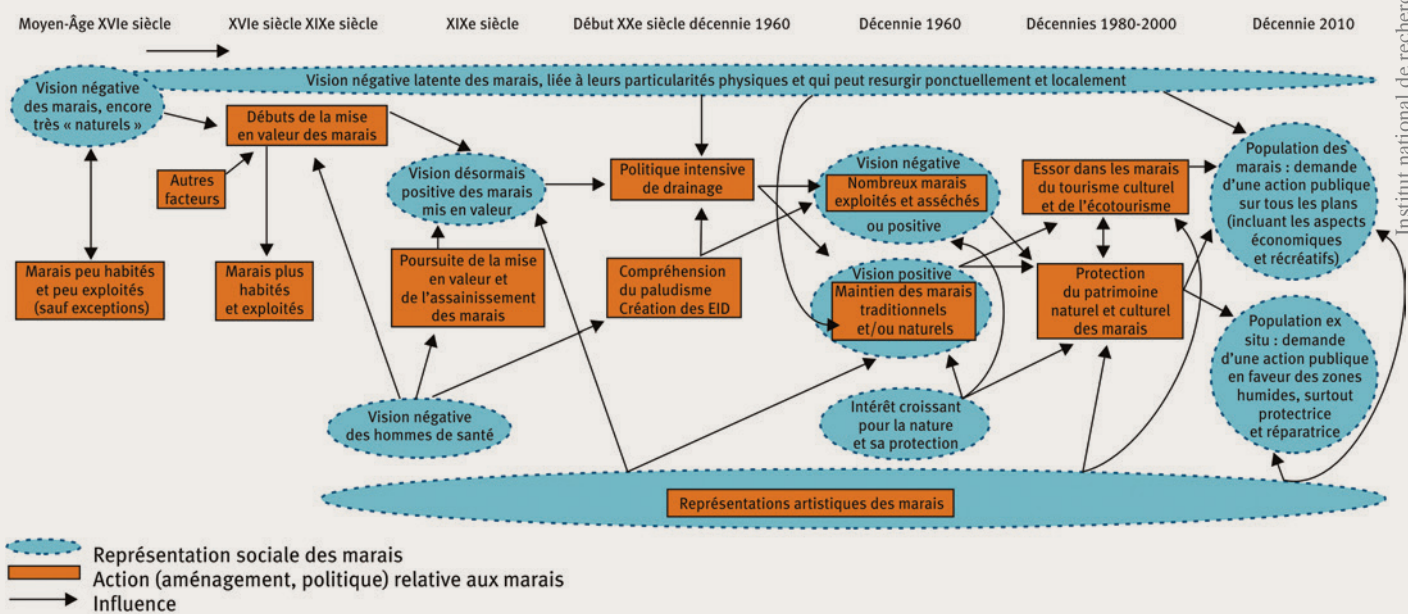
Moyen-Âge XVIe siècle

XVIe siècle XIXe siècle

XIXe siècle

Début XXe siècle décennie 1960

Décennie 1960

Décennies 1980-2000

Décennie 2010

Vision négative latente des marais, liée à leurs particularités physiques et qui peut resurgir ponctuellement et localement

Vision négative des marais, encore très « naturels »

Débuts de la mise en valeur des marais

Autres facteurs

Marais peu habités et peu exploités (sauf exceptions)

Marais plus habités et exploités

Vision désormais positive des marais mis en valeur

Poursuite de la mise en valeur et de l'assainissement des marais

Politique intensive de drainage

Compréhension du paludisme Création des EID

Vision négative

Nombreux marais exploités et asséchés

ou positive

Vision positive

Maintien des marais traditionnels et/ou naturels

Essor dans les marais du tourisme culturel et de l'écotourisme

Protection du patrimoine naturel et culturel des marais

Population des marais : demande d'une action publique sur tous les plans (incluant les aspects économiques et récréatifs)

Population ex situ : demande d'une action publique en faveur des zones humides, surtout protectrice et réparatrice

Vision négative des hommes de santé

Intérêt croissant pour la nature et sa protection

Représentations artistiques des marais

Représentation sociale des marais

Action (aménagement, politique) relative aux marais

Influence

Institut national de recherc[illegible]